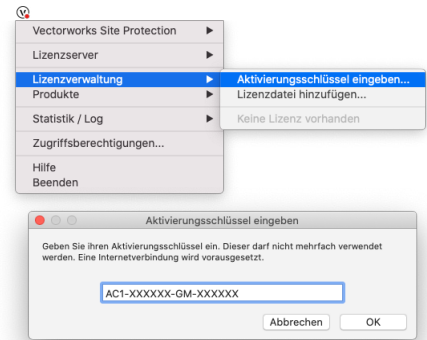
Vectorworks Site Protection
Lizenzserver
Lizenzverwaltung
Produkte
Statistik / Log
Zugriffsberechtigungen...
Hilfe
Beenden

Aktivierungsschlüssel eingeben...
Lizenzdatei hinzufügen...
Keine Lizenz vorhanden

Aktivierungsschlüssel eingeben

Geben Sie ihren Aktivierungsschlüssel ein. Dieser darf nicht mehrfach verwendet werden. Eine Internetverbindung wird vorausgesetzt.

AC1-XXXXXX-GM-XXXXXX

Abbrechen
OK